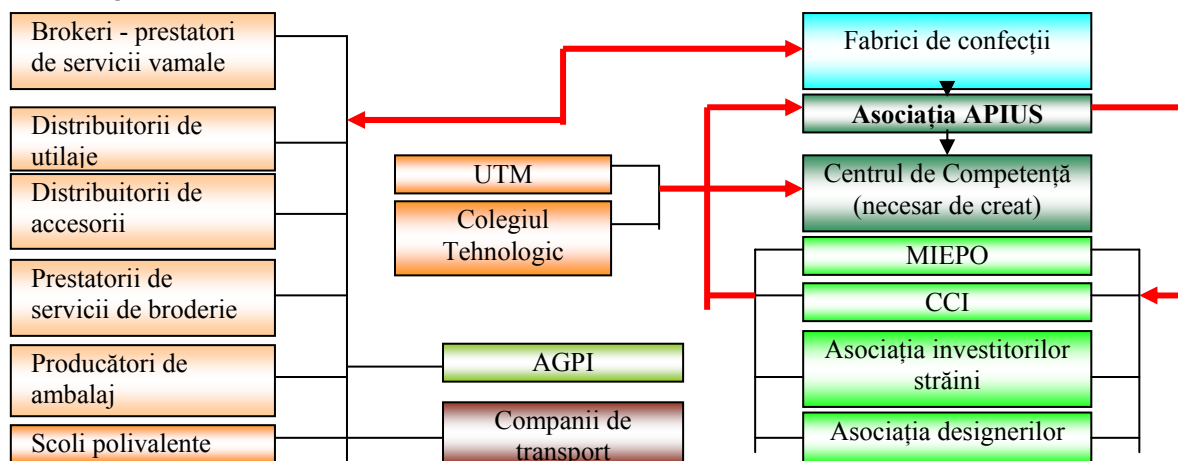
Brokeri - prestatori de servicii vamale

Distribuitorii de utilaje

Distribuitorii de accesorii

Prestatorii de servicii de broderie

Producători de ambalaj

Scoli polivalente

UTM

Colegiul Tehnologic

AGPI

Companii de transport

Fabrici de confecții

Asociația APIUS

Centrul de Competență (necesar de creat)

MIEPO

CCI

Asociația investitorilor străini

Asociația designerilor